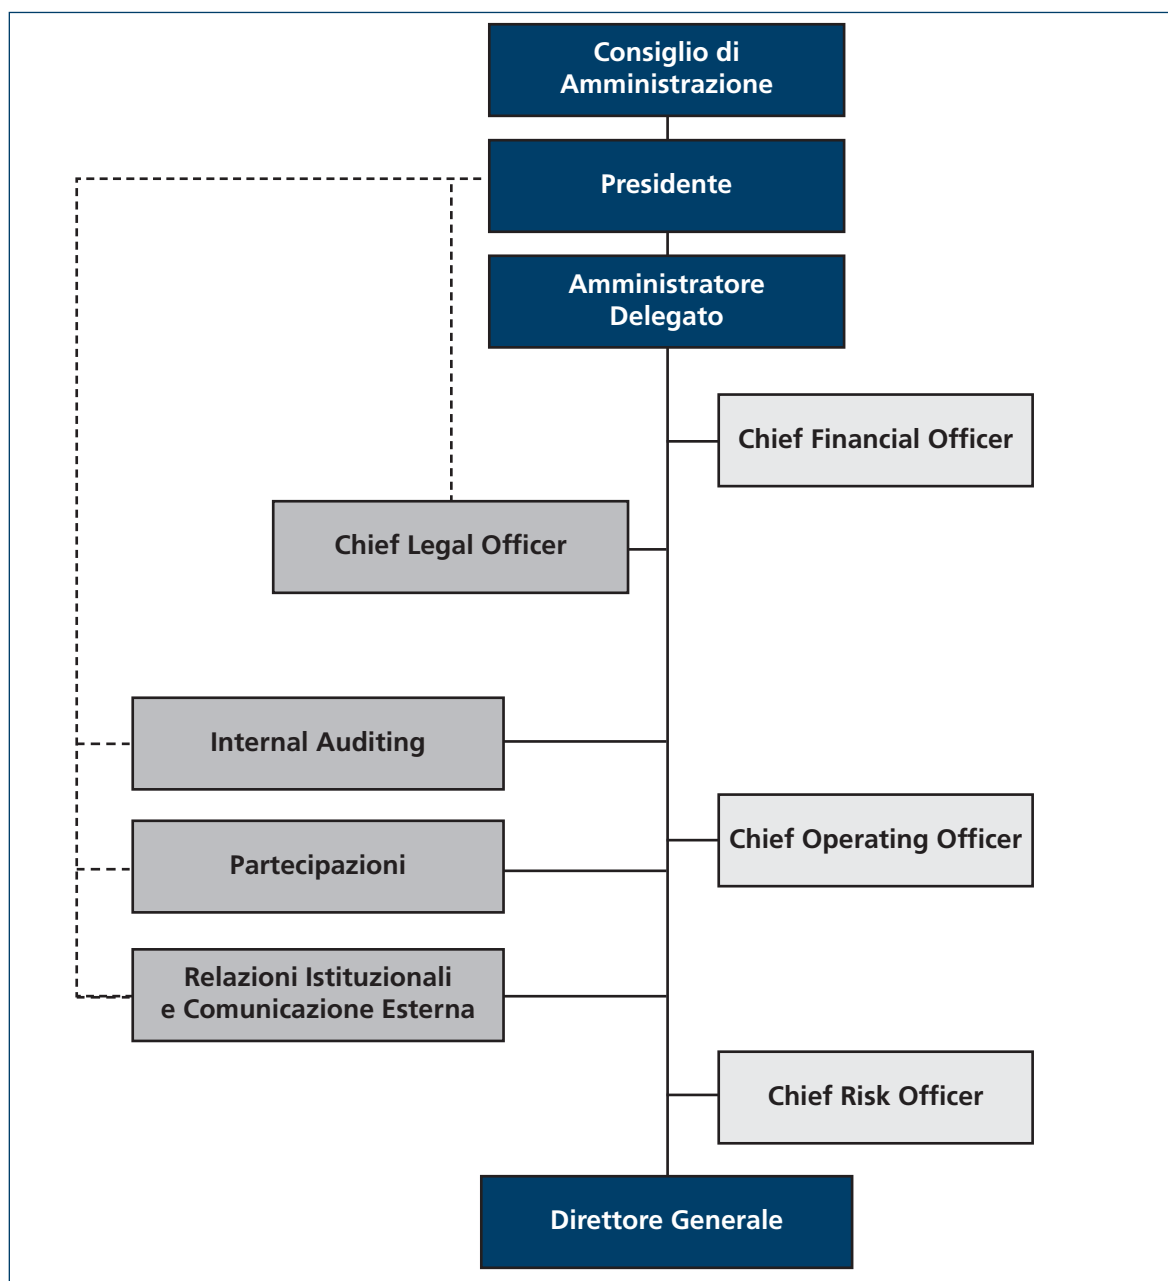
Consiglio di Amministrazione

Presidente

Amministratore Delegato

Chief Financial Officer

Chief Legal Officer

Internal Auditing

Chief Operating Officer

Partecipazioni

Relazioni Istituzionali e Comunicazione Esterna

Chief Risk Officer

Direttore Generale